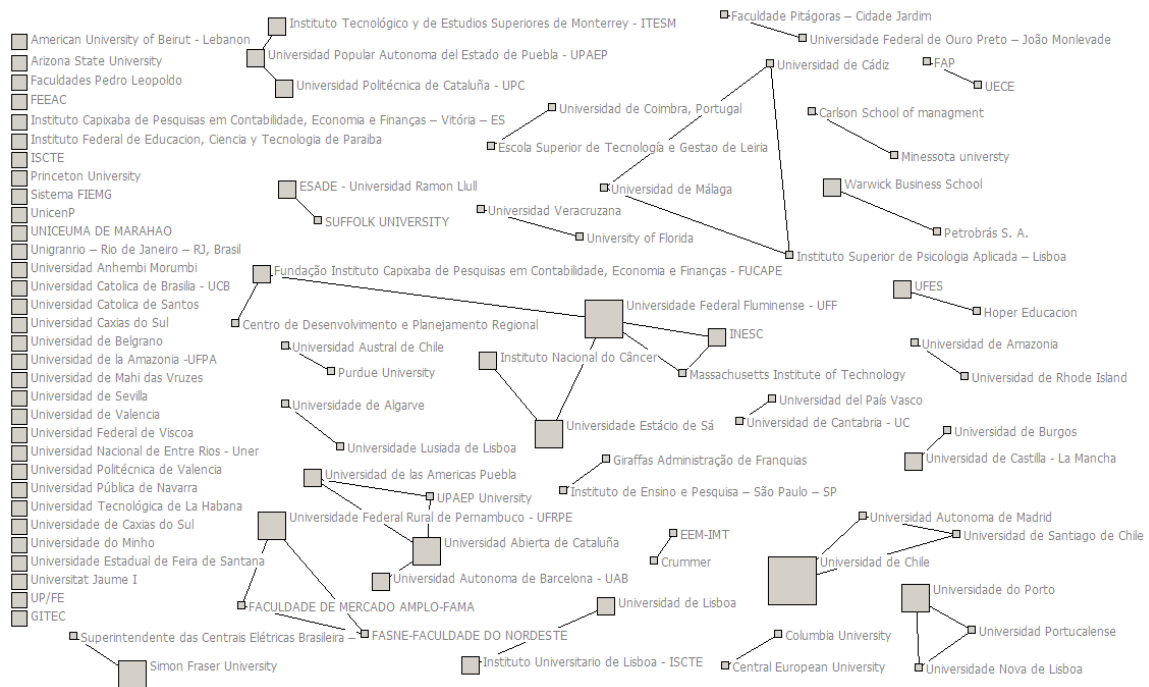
American University of Beirut - Lebanon
Arizona State University
Faculdades Pedro Leopoldo
FEEAC
Instituto Capixaba de Pesquisas em Contabilidade, Economia e Finanças – Vitória – ES
Instituto Federal de Educacion, Ciencia y Tecnologia de Paraiba
ISCTE
Princeton University
Sistema FIEMG
UnicenP
UNICEUMA DE MARAHAO
Unigranrio – Rio de Janeiro – RJ, Brasil
Universidad Anhembi Morumbi
Universidad Catolica de Brasilia - UCB
Universidad Catolica de Santos
Universidad Caxias do Sul
Universidad de Belgrano
Universidad de la Amazonia -UFPA
Universidad de Mahi das Vruzes
Universidad de Sevilla
Universidad de Valencia
Universidad Federal de Viscoa
Universidad Nacional de Entre Rios - Uner
Universidad Politécnica de Valencia
Universidad Pública de Navarra
Universidad Tecnológica de La Habana
Universidade de Caxias do Sul
Universidade do Minho
Universidade Estadual de Feira de Santana
Universitat Jaume I
UP/FE
GITEC

Instituto Tecnológico y de Estudios Superiores de Monterrey - ITESM
Universidad Popular Autonoma del Estado de Puebla - UPAEP
Universidad Politécnica de Cataluña - UPC
ESADE - Universidad Ramon Llull
SUFFOLK UNIVERSITY
Fundação Instituto Capixaba de Pesquisas em Contabilidade, Economia e Finanças - FUCAPE
Centro de Desenvolvimento e Planejamento Regional
Universidad Austral de Chile
Purdue University
Universidade de Algarve
Universidade Lusiada de Lisboa
Universidad de las Americas Puebla
UPAEP University
Universidade Federal Rural de Pernambuco - UFRPE
Universidad Abierta de Cataluña
Universidad Autonoma de Barcelona - UAB
FACULDADE DE MERCADO AMPLO-FAMA
FASNE-FACULDADE DO NORDESTE
Superintendente das Centrais Elétricas Brasileira
Simon Fraser University

Faculdade Pitágoras – Cidade Jardim
Universidade Federal de Ouro Preto – João Monlevade
Universidad de Cádiz
Universidade de Coimbra, Portugal
Escola Superior de Tecnologia e Gestao de Leiria
Universidad de Málaga
Universidad Veracruzana
University of Florida
Instituto Superior de Psicologia Aplicada – Lisboa
Universidade Federal Fluminense - UFF
INESC
Instituto Nacional do Câncer
Massachusetts Institute of Technology
Universidade Estácio de Sá
Universidad del País Vasco
Universidad de Cantabria - UC
Giraffas Administração de Franquias
Instituto de Ensino e Pesquisa – São Paulo – SP
EEM-IMT
Crummer
Universidad de Lisboa
Instituto Universitario de Lisboa - ISCTE
Columbia University
Central European University

FAP
UECE
Carlson School of managment
Minessota universty
Warwick Business School
Petrobrás S. A.
UFES
Hoper Educacion
Universidad de Amazonia
Universidad de Rhode Island
Universidad de Burgos
Universidad de Castilla - La Mancha
Universidad Autonoma de Madrid
Universidad de Santiago de Chile
Universidad de Chile
Universidade do Porto
Universidad Portucalense
Universidade Nova de Lisboa